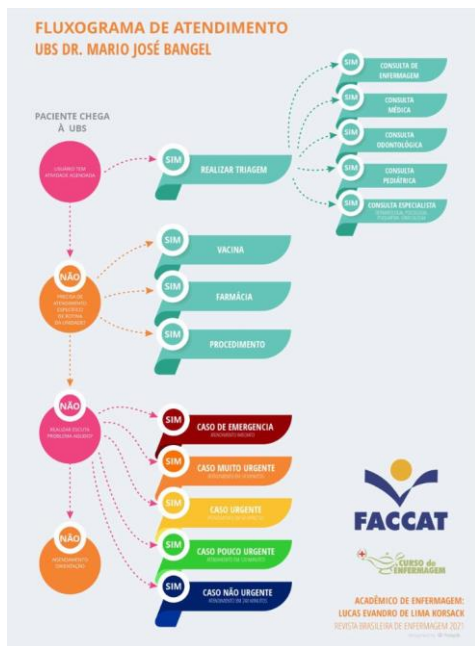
FLUXOGRAMA DE ATENDIMENTO
UBS DR. MARIO JOSÉ BANGEL

PACIENTE CHEGA À UBS

USUÁRIO TEM ATIVIDADE AGENDADA

SIM

REALIZAR TRIAGEM

SIM CONSULTA DE ENFERMAGEM

SIM CONSULTA MÉDICA

SIM CONSULTA ODONTOLÓGICA

SIM CONSULTA PEDIÁTRICA

SIM CONSULTA ESPECIALISTA
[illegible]

NÃO

PRECISA DE ATENDIMENTO ESPECÍFICO DE ROTINA DA UNIDADE?

SIM VACINA

SIM FARMÁCIA

SIM PROCEDIMENTO

NÃO

REALIZAR ESCUTA PROBLEMA AGUDO?

SIM CASO DE EMERGENCIA
ATENDIMENTO IMEDIATO

SIM CASO MUITO URGENTE
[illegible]

SIM CASO URGENTE
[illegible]

SIM CASO POUCO URGENTE
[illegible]

SIM CASO NÃO URGENTE
ATENDIMENTO DE 240 MINUTOS

NÃO

ATENDIMENTO ORIENTAÇÃO

FACCAT

CURSO de ENFERMAGEM

ACADÊMICO DE ENFERMAGEM:
LUCAS EVANDRO DE LIMA KORSACK
REVISTA BRASILEIRA DE ENFERMAGEM 2021
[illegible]